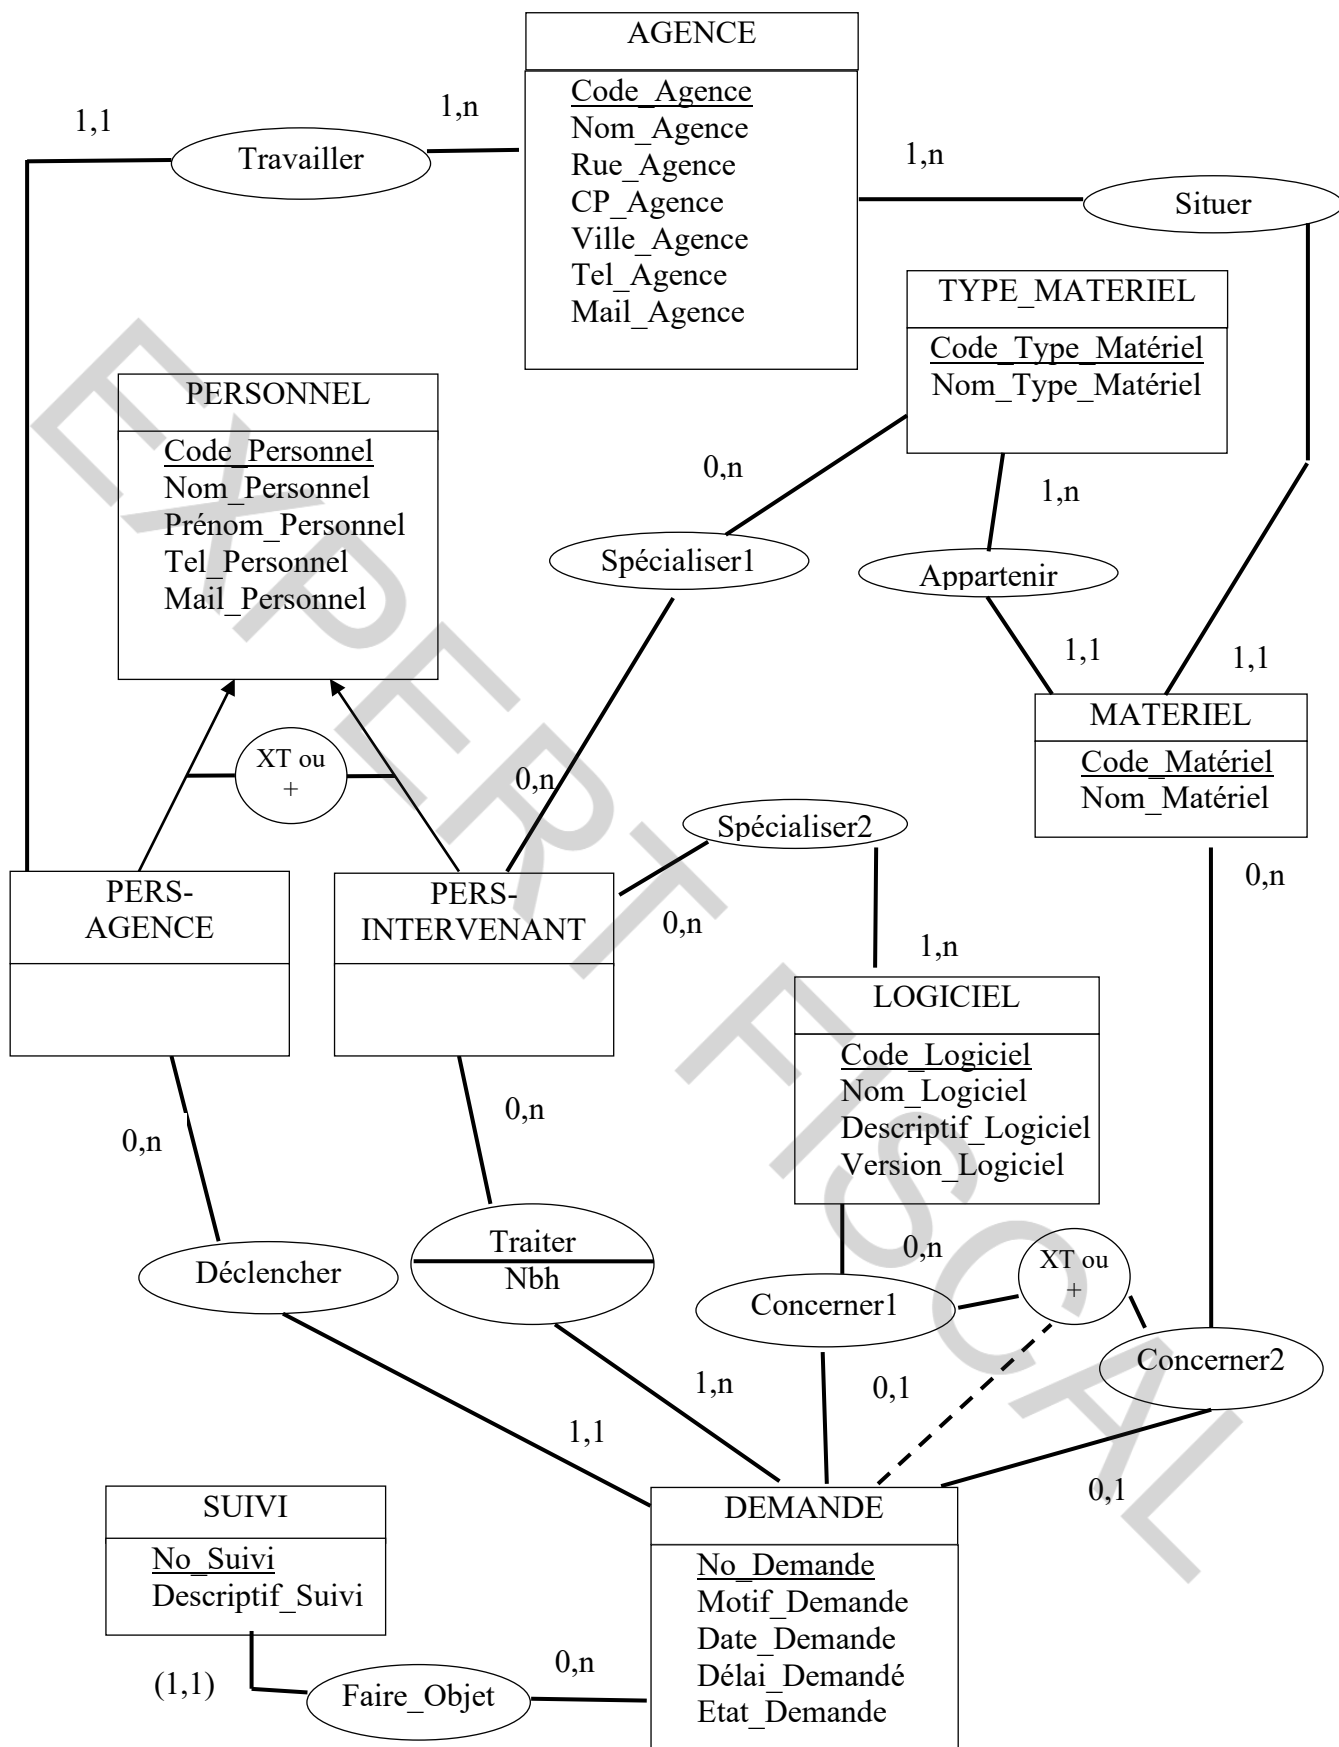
AGENCE
Code_Agence
Nom_Agence
Rue_Agence
CP_Agence
Ville_Agence
Tel_Agence
Mail_Agence

1,1
Travailler
1,n

1,n
Situer

TYPE_MATERIEL
Code_Type_Matériel
Nom_Type_Matériel

PERSONNEL
Code_Personnel
Nom_Personnel
Prénom_Personnel
Tel_Personnel
Mail_Personnel

0,n
Spécialiser1
1,n
Appartenir
1,1
1,1

MATERIEL
Code_Matériel
Nom_Matériel

XT ou +
0,n
Spécialiser2

PERS-AGENCE

PERS-INTERVENANT
0,n
0,n
1,n

LOGICIEL
Code_Logiciel
Nom_Logiciel
Descriptif_Logiciel
Version_Logiciel

0,n
0,n
Traiter
Nbh
Déclencher
0,n
XT ou +
Concerner1
Concerner2
1,n
0,1
1,1
0,1

SUIVI
No_Suivi
Descriptif_Suivi

DEMANDE
No_Demande
Motif_Demande
Date_Demande
Délai_Demandé
Etat_Demande

(1,1)
Faire_Objet
0,n

EXPERT FISCAL